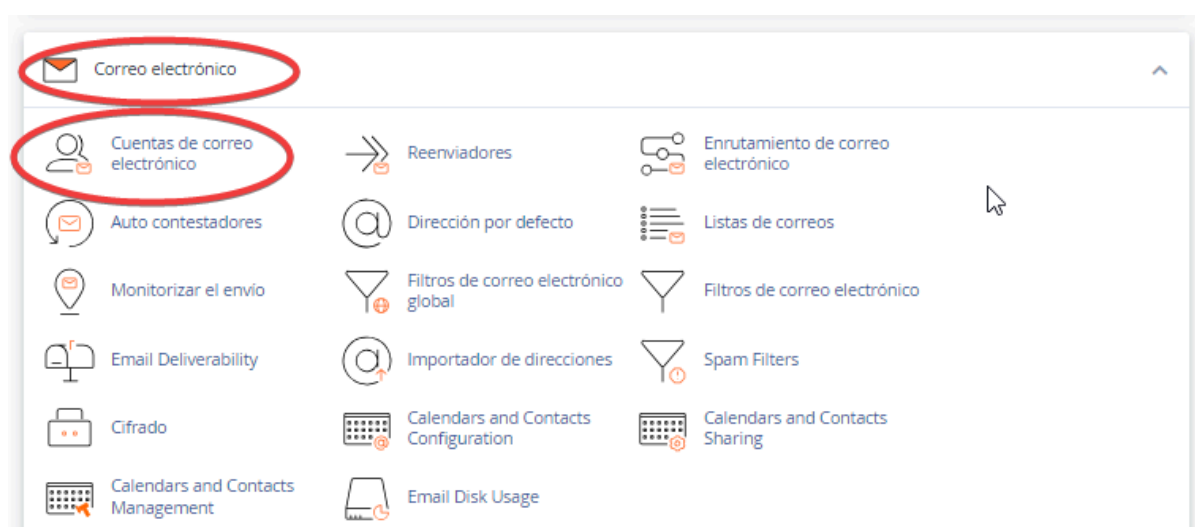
Correo electrónico

Cuentas de correo electrónico

Reenviadores

Enrutamiento de correo electrónico

Auto contestadores

Dirección por defecto

Listas de correos

Monitorizar el envío

Filtros de correo electrónico global

Filtros de correo electrónico

Email Deliverability

Importador de direcciones

Spam Filters

Cifrado

Calendars and Contacts Configuration

Calendars and Contacts Sharing

Calendars and Contacts Management

Email Disk Usage